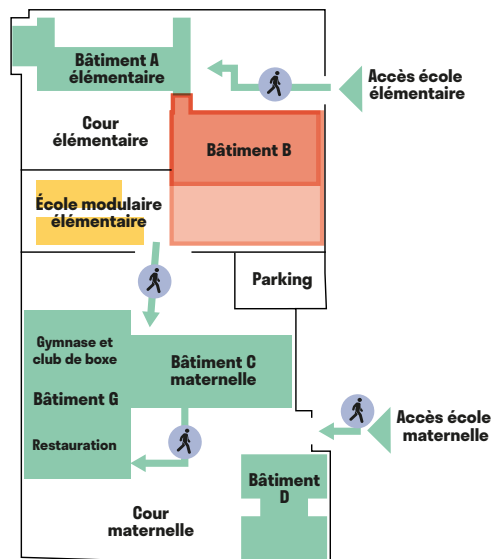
Bâtiment A élémentaire

Accès école élémentaire

Cour élémentaire

Bâtiment B

École modulaire élémentaire

Parking

Gymnase et club de boxe

Bâtiment C maternelle

Bâtiment G

Restauration

Accès école maternelle

Bâtiment D

Cour maternelle